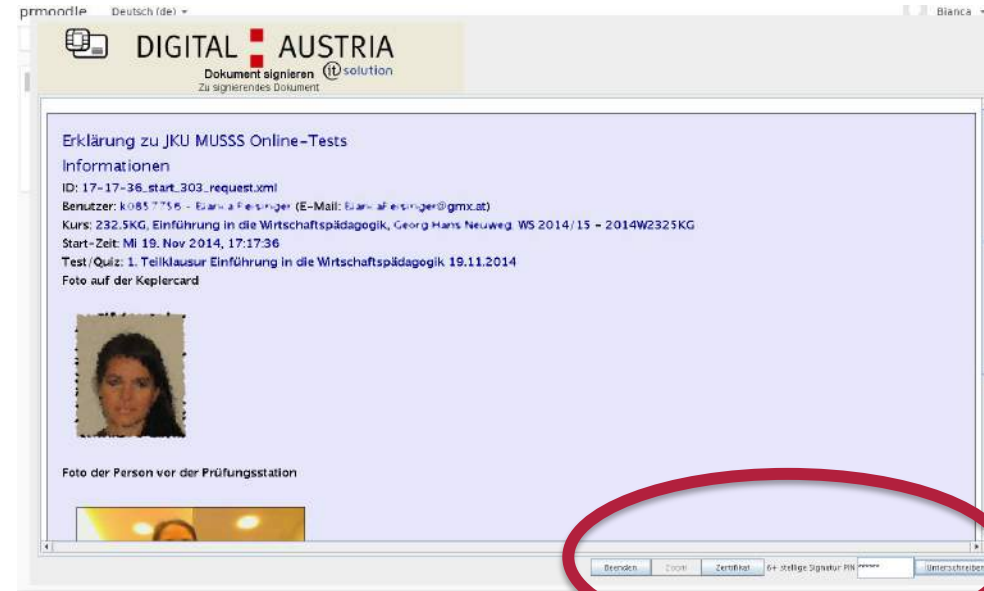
prmoodle Deutsch (de) ▾

Bianca ▾

DIGITAL AUSTRIA

Dokument signieren (it) solution

Zu signierendes Dokument

Erklärung zu JKU MUSSS Online-Tests

Informationen

ID: 17-17-36_start_303_request.xml

Benutzer: k0857756 - Bianca Reisinger (E-Mail: bianca.reisinger@gmx.at)

Kurs: 232.5KG, Einführung in die Wirtschaftspädagogik, Georg Hans Neuweg, WS 2014/15 - 2014W2325KG

Start-Zeit: Mi 19. Nov 2014, 17:17:36

Test/Quiz: 1. Teilklausur Einführung in die Wirtschaftspädagogik 19.11.2014

Foto auf der Keplercard

Foto der Person vor der Prüfungsstation

Beenden Zoom Zertifikat 6+ stellige Signatur PIN ****** Unterschreiben